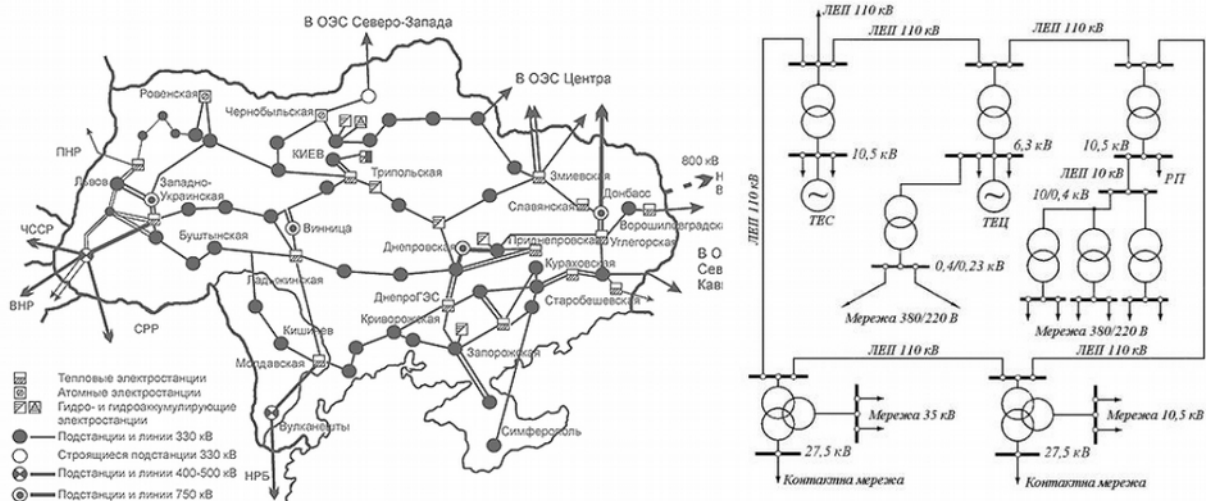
В ОЭС Северо-Запада
В ОЭС Центра
Ровенская
Чернобыльская
ПНР
КИЕВ
Трипольская
800 кВ
Н
В
Львов
Западно-Украинская
Змиевская
Донбасс
Ворошиловградск
ЧССР
Винница
Славянская
Бурштынская
Днепровская
Приднепровская
Углегорская
В О
Сев
Кавк
Кураховская
ВНР
Ладыжинская
ДнепроГЭС
Старобешевская
СРР
Кишинев
Криворожская
Молдавская
Запорожская
Тепловые электростанции
Атомные электростанции
Гидро- и гидроаккумулирующие электростанции
Подстанции и линии 330 кВ
Строящиеся подстанции 330 кВ
Подстанции и линии 400-500 кВ
Подстанции и линии 750 кВ
Вулканешты
НРБ
Симферополь

ЛЕП 110 кВ
ЛЕП 110 кВ
ЛЕП 110 кВ
ЛЕП 110 кВ
10,5 кВ
6,3 кВ
10,5 кВ
ЛЕП 10 кВ
РП
10/0,4 кВ
ТЕС
ТЕЦ
0,4/0,23 кВ
Мережа 380/220 В
Мережа 380/220 В
ЛЕП 110 кВ
ЛЕП 110 кВ
Мережа 35 кВ
Мережа 10,5 кВ
27,5 кВ
27,5 кВ
Контактна мережа
Контактна мережа